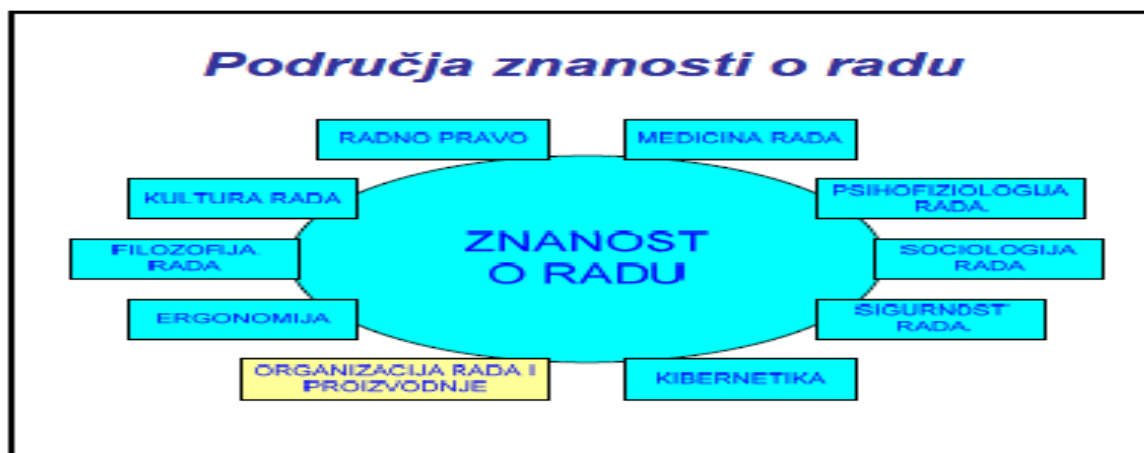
Područja znanosti o radu

ZNANOST O RADU

RADNO PRAVO

MEDICINA RADA

KULTURA RADA

PSIHOFIZIOLOGIJA RADA.

FILOZOFIJA RADA

SOCIOLOGIJA RADA

ERGONOMIJA

SIGURNOST RADA.

ORGANIZACIJA RADA I PROIZVODNJE

KIBERNETIKA